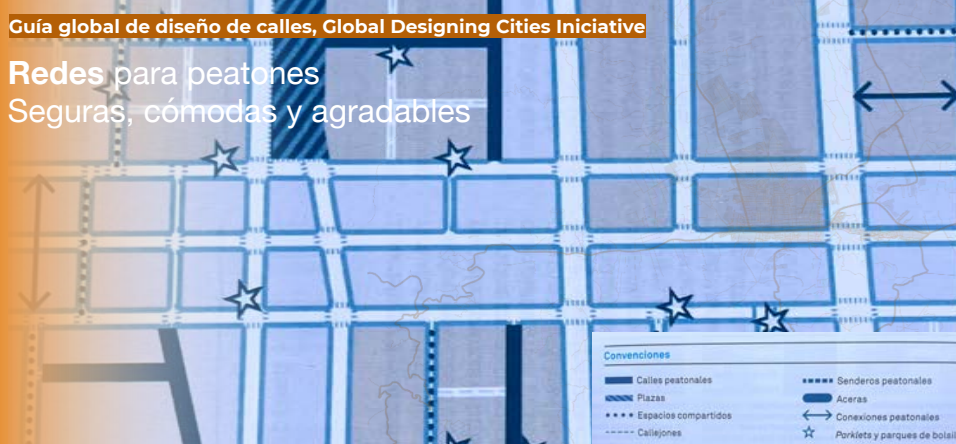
Guía global de diseño de calles, Global Designing Cities Iniciative

Redes para peatones
Seguras, cómodas y agradables

Convenciones

Calles peatonales
Plazas
Espacios compartidos
Callejones
Senderos peatonales
Aceras
Conexiones peatonales
Porklets y parques de bolsi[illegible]